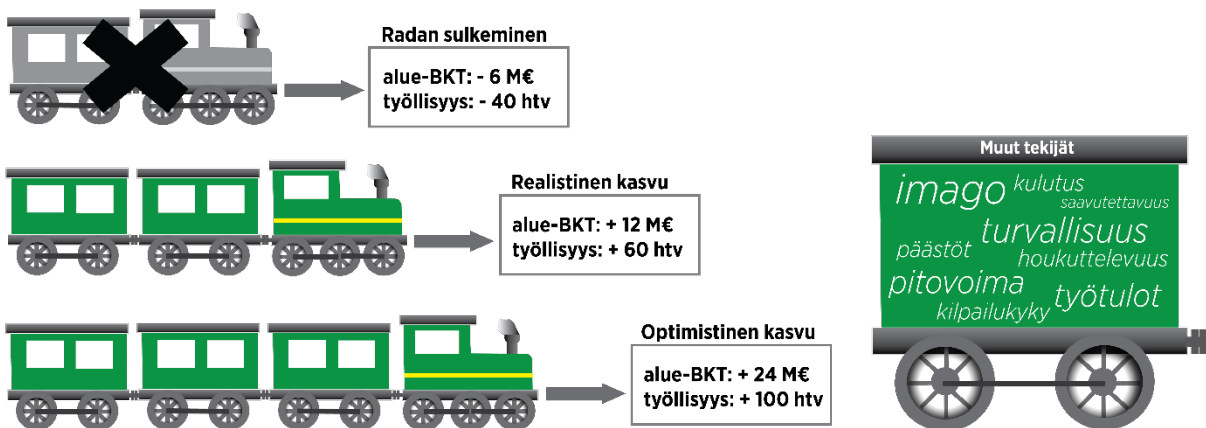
Radan sulkeminen

alue-BKT: - 6 M€
työllisyys: - 40 htv

Realistinen kasvu

alue-BKT: + 12 M€
työllisyys: + 60 htv

Optimistinen kasvu

alue-BKT: + 24 M€
työllisyys: + 100 htv

Muut tekijät

imago kulutus saavutettavuus turvallisuus päästöt houkuttelevuus pitovoima työtulot kilpailukyky